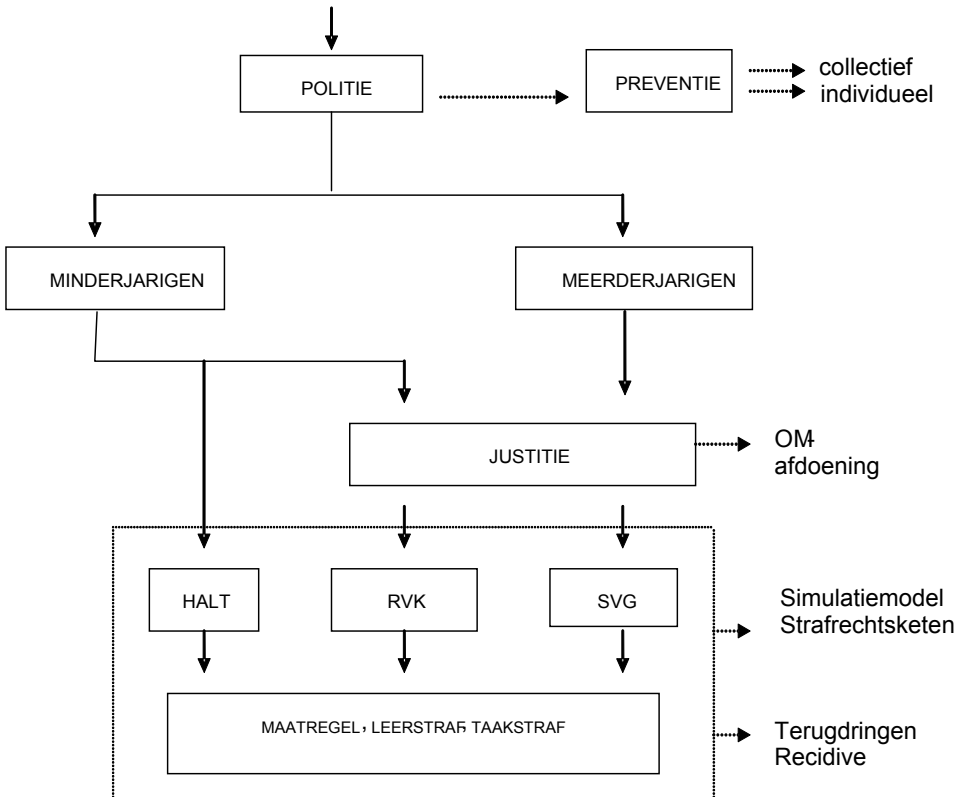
POLITIE

PREVENTIE

collectief
individueel

MINDERJARIGEN

MEERDERJARIGEN

JUSTITIE

OM-afdoening

HALT

RVK

SVG

Simulatiemodel Strafrechtsketen

MAATREGEL, LEERSTRAF TAAKSTRAF

Terugdringen Recidive